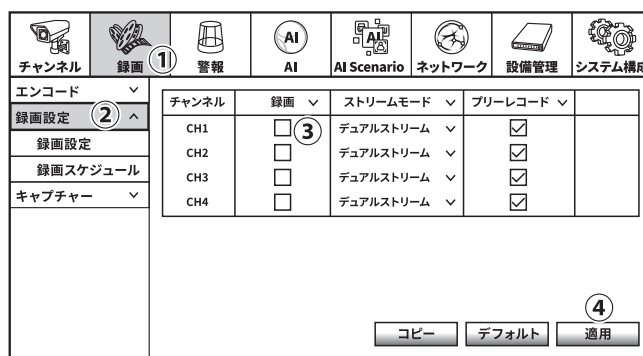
チャンネル　録画 ①　警報　AI　AI Scenario　ネットワーク　設備管理　システム構成

エンコード
録画設定 ②
録画設定
録画スケジュール
キャプチャー

| チャンネル | 録画 | ストリームモード | プリーレコード |
|---|---|---|---|
| CH1 | ☐ ③ | デュアルストリーム | ☑ |
| CH2 | ☐ | デュアルストリーム | ☑ |
| CH3 | ☐ | デュアルストリーム | ☑ |
| CH4 | ☐ | デュアルストリーム | ☑ |

④
コピー　デフォルト　適用